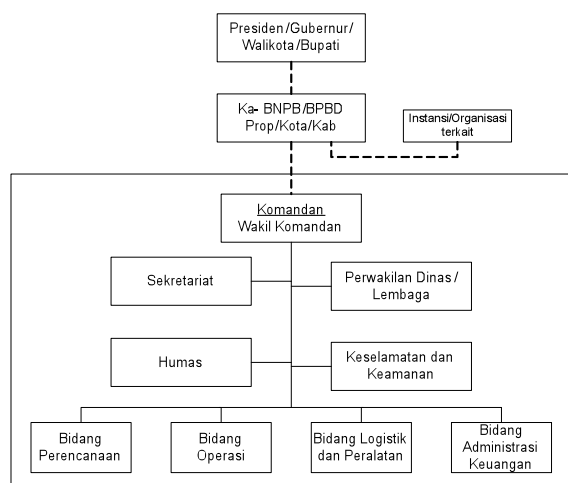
Presiden/Gubernur/ Walikota/Bupati

Ka- BNPB/BPBD Prop/Kota/Kab

Instansi/Organisasi terkait

Komandan
Wakil Komandan

Sekretariat

Perwakilan Dinas / Lembaga

Humas

Keselamatan dan Keamanan

Bidang Perencanaan

Bidang Operasi

Bidang Logistik dan Peralatan

Bidang Administrasi Keuangan